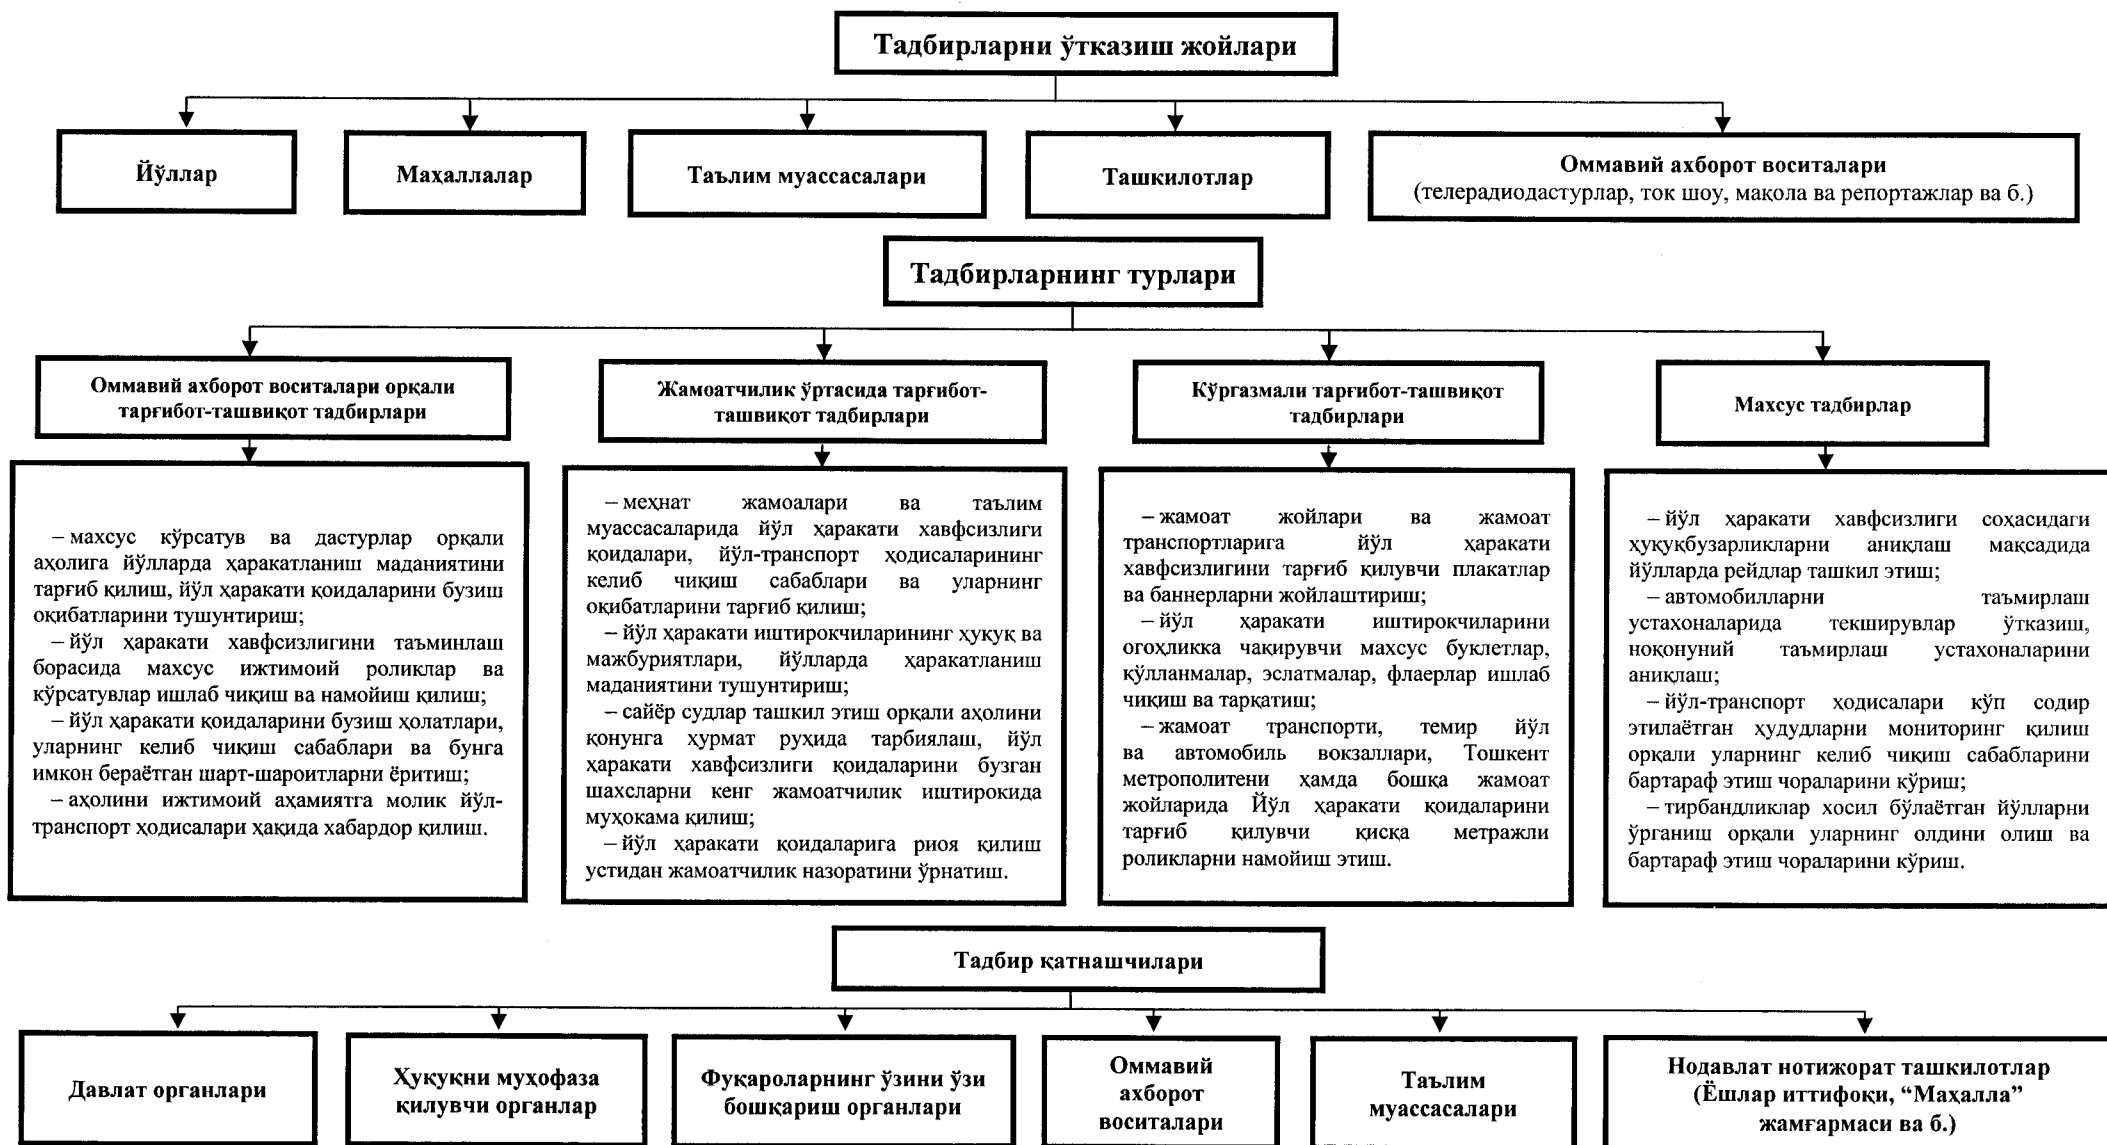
Тадбирларни ўтказиш жойлари

Йўллар

Маҳаллалар

Таълим муассасалари

Ташкилотлар

Оммавий ахборот воситалари (телерадиодастурлар, ток шоу, мақола ва репортажлар ва б.)

Тадбирларнинг турлари

Оммавий ахборот воситалари орқали тарғибот-ташвиқот тадбирлари

– махсус кўрсатув ва дастурлар орқали аҳолига йўлларда ҳаракатланиш маданиятини тарғиб қилиш, йўл ҳаракати қоидаларини бузиш оқибатларини тушунтириш;
– йўл ҳаракати хавфсизлигини таъминлаш борасида махсус ижтимоий роликлар ва кўрсатувлар ишлаб чиқиш ва намойиш қилиш;
– йўл ҳаракати қоидаларини бузиш ҳолатлари, уларнинг келиб чиқиш сабаблари ва бунга имкон бераётган шарт-шароитларни ёритиш;
– аҳолини ижтимоий аҳамиятга молик йўл-транспорт ҳодисалари ҳақида хабардор қилиш.

Жамоатчилик ўртасида тарғибот-ташвиқот тадбирлари

– меҳнат жамоалари ва таълим муассасаларида йўл ҳаракати хавфсизлиги қоидалари, йўл-транспорт ҳодисаларининг келиб чиқиш сабаблари ва уларнинг оқибатларини тарғиб қилиш;
– йўл ҳаракати иштирокчиларининг ҳуқуқ ва мажбуриятлари, йўлларда ҳаракатланиш маданиятини тушунтириш;
– сайёр судлар ташкил этиш орқали аҳолини қонунга ҳурмат руҳида тарбиялаш, йўл ҳаракати хавфсизлиги қоидаларини бузган шахсларни кенг жамоатчилик иштирокида муҳокама қилиш;
– йўл ҳаракати қоидаларига риоя қилиш устидан жамоатчилик назоратини ўрнатиш.

Кўргазмали тарғибот-ташвиқот тадбирлари

– жамоат жойлари ва жамоат транспортларига йўл ҳаракати хавфсизлигини тарғиб қилувчи плакатлар ва баннерларни жойлаштириш;
– йўл ҳаракати иштирокчиларини огоҳликка чақирувчи махсус буклетлар, қўлланмалар, эслатмалар, флаерлар ишлаб чиқиш ва тарқатиш;
– жамоат транспорти, темир йўл ва автомобиль вокзаллари, Тошкент метрополитени ҳамда бошқа жамоат жойларида Йўл ҳаракати қоидаларини тарғиб қилувчи қисқа метражли роликларни намойиш этиш.

Махсус тадбирлар

– йўл ҳаракати хавфсизлиги соҳасидаги ҳуқуқбузарликларни аниқлаш мақсадида йўлларда рейдлар ташкил этиш;
– автомобилларни таъмирлаш устахоналарида текширувлар ўтказиш, ноқонуний таъмирлаш устахоналарини аниқлаш;
– йўл-транспорт ҳодисалари кўп содир этилаётган ҳудудларни мониторинг қилиш орқали уларнинг келиб чиқиш сабабларини бартараф этиш чораларини кўриш;
– тирбандликлар хосил бўлаётган йўлларни ўрганиш орқали уларнинг олдини олиш ва бартараф этиш чораларини кўриш.

Тадбир қатнашчилари

Давлат органлари

Ҳуқуқни муҳофаза қилувчи органлар

Фуқароларнинг ўзини ўзи бошқариш органлари

Оммавий ахборот воситалари

Таълим муассасалари

Нодавлат нотижорат ташкилотлар (Ёшлар иттифоқи, “Маҳалла” жамғармаси ва б.)